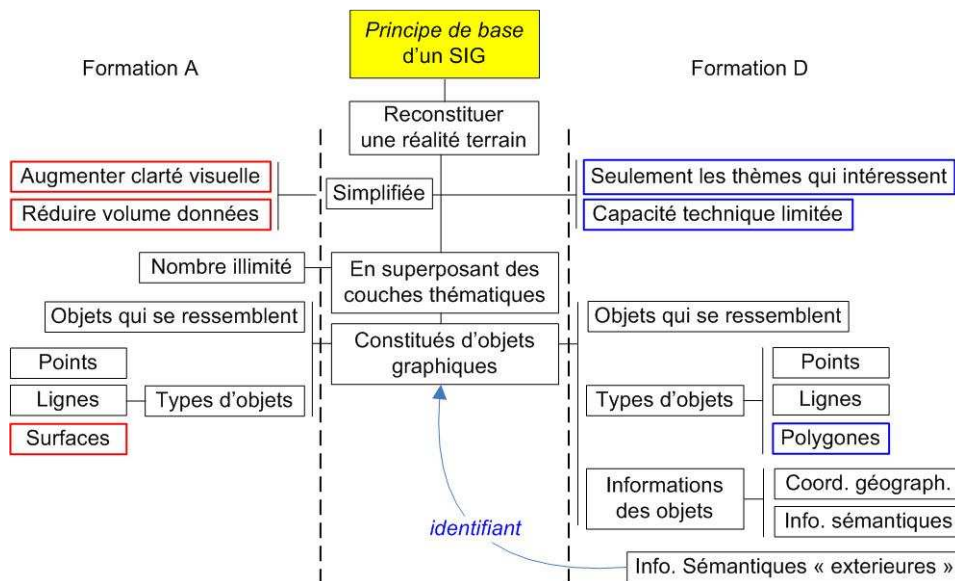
Principe de base d'un SIG

Formation A

Formation D

Reconstituer une réalité terrain

Augmenter clarté visuelle

Réduire volume données

Simplifiée

Seulement les thèmes qui intéressent

Capacité technique limitée

Nombre illimité

En superposant des couches thématiques

Objets qui se ressemblent

Constitués d'objets graphiques

Objets qui se ressemblent

Points

Lignes

Surfaces

Types d'objets

Types d'objets

Points

Lignes

Polygones

Informations des objets

Coord. géograph.

Info. sémantiques

identifiant

Info. Sémantiques « exterieures »